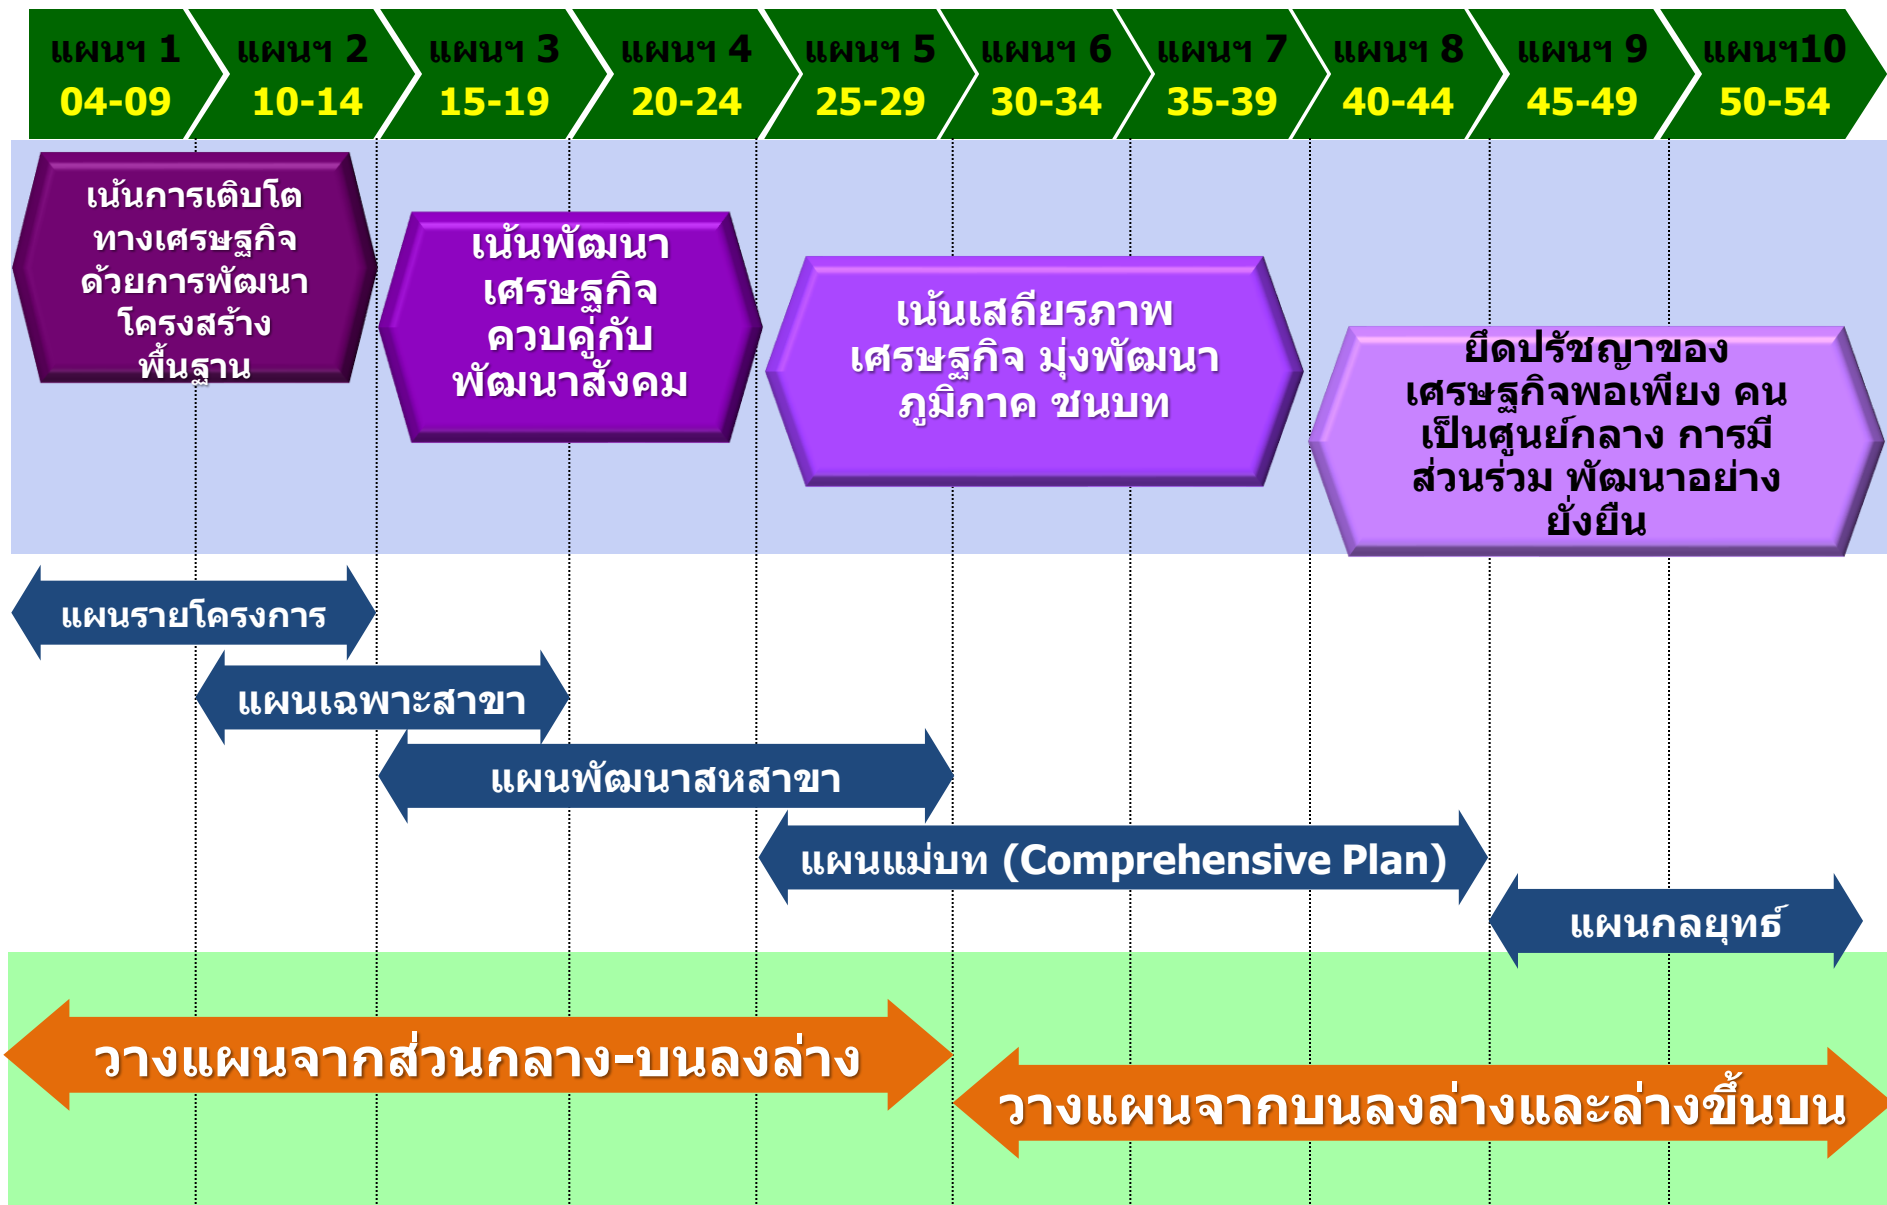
แผนฯ 1
04-09

แผนฯ 2
10-14

แผนฯ 3
15-19

แผนฯ 4
20-24

แผนฯ 5
25-29

แผนฯ 6
30-34

แผนฯ 7
35-39

แผนฯ 8
40-44

แผนฯ 9
45-49

แผนฯ10
50-54

เน้นการเติบโตทางเศรษฐกิจด้วยการพัฒนาโครงสร้างพื้นฐาน

เน้นพัฒนาเศรษฐกิจควบคู่กับพัฒนาสังคม

เน้นเสถียรภาพเศรษฐกิจ มุ่งพัฒนาภูมิภาค ชนบท

ยึดปรัชญาของเศรษฐกิจพอเพียง คนเป็นศูนย์กลาง การมีส่วนร่วม พัฒนาอย่างยั่งยืน

แผนรายโครงการ

แผนเฉพาะสาขา

แผนพัฒนาสหสาขา

แผนแม่บท (Comprehensive Plan)

แผนกลยุทธ์

วางแผนจากส่วนกลาง-บนลงล่าง

วางแผนจากบนลงล่างและล่างขึ้นบน